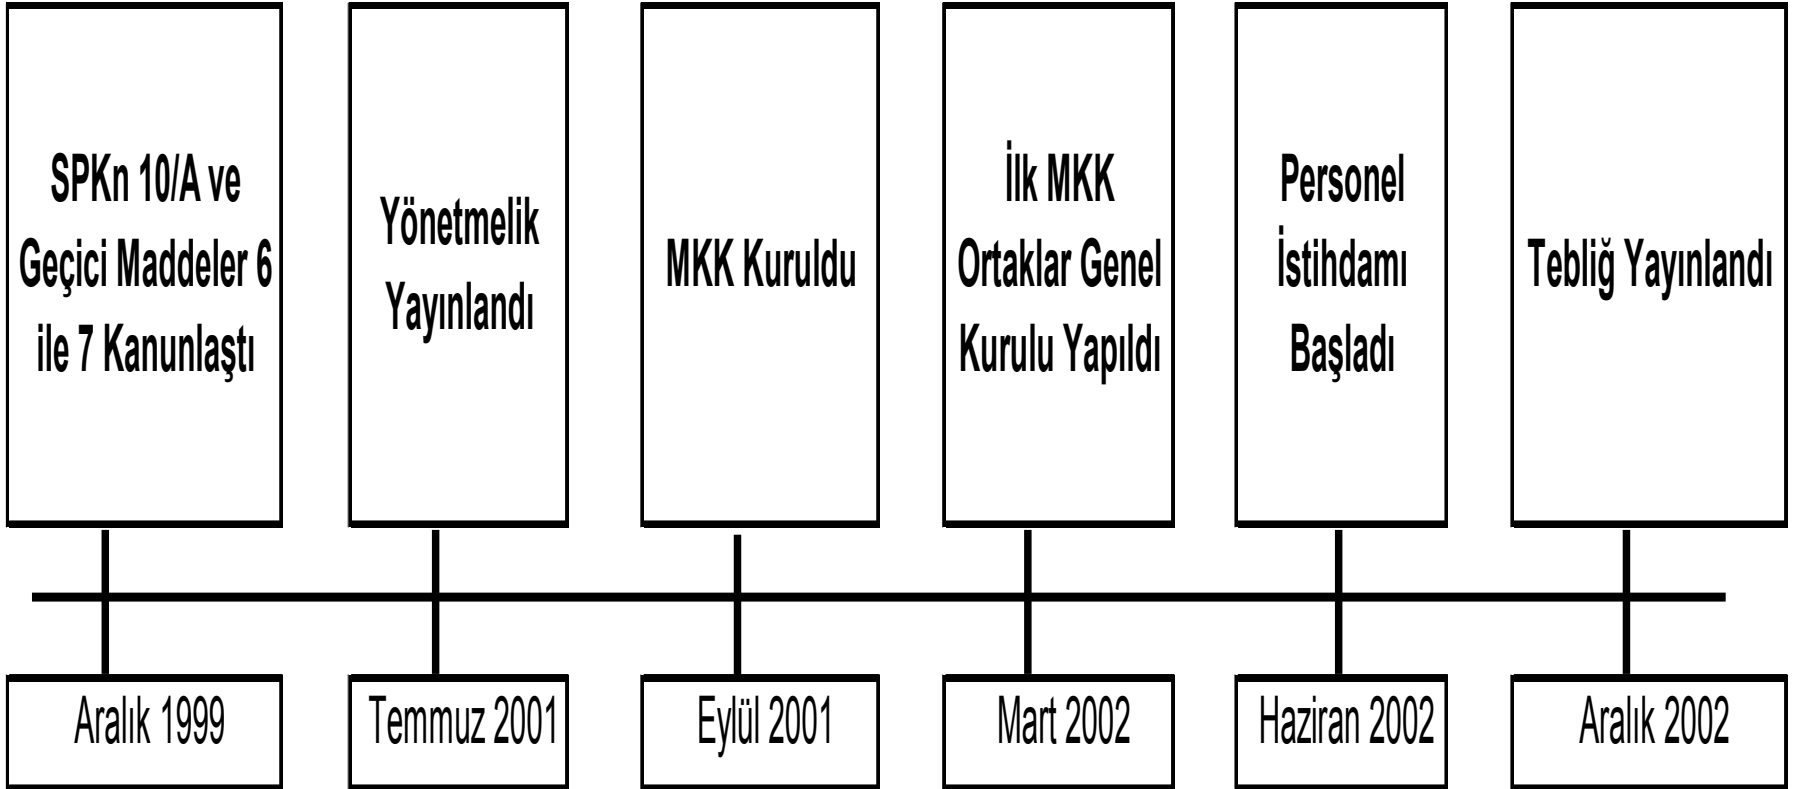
SPKn 10/A ve Geçici Maddeler 6 ile 7 Kanunlaştı

Yönetmelik Yayınlandı

MKK Kuruldu

İlk MKK Ortaklar Genel Kurulu Yapıldı

Personel İstihdamı Başladı

Tebliğ Yayınlandı

Aralık 1999

Temmuz 2001

Eylül 2001

Mart 2002

Haziran 2002

Aralık 2002